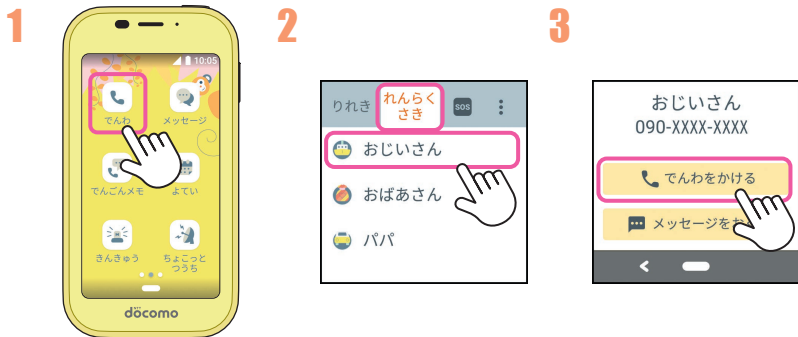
1

10:05

でんわ

メッセージ

でんごんメモ

よてい

きんきゅう

ちょこっと つうち

docomo

2

りれき

れんらく さき

sos

おじいさん

おばあさん

パパ

3

おじいさん

090-XXXX-XXXX

でんわをかける

メッセージを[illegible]